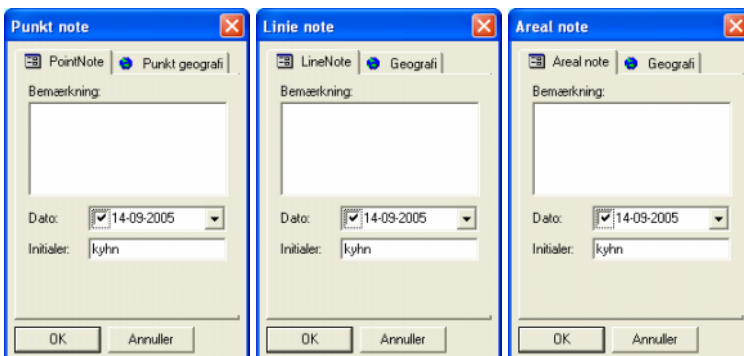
Punkt note

PointNote | Punkt geografi

Bemærkning:

Dato: 14-09-2005

Initialer: kyhn

OK | Annuller

Linie note

LineNote | Geografi

Bemærkning:

Dato: 14-09-2005

Initialer: kyhn

OK | Annuller

Areal note

Areal note | Geografi

Bemærkning:

Dato: 14-09-2005

Initialer: kyhn

OK | Annuller